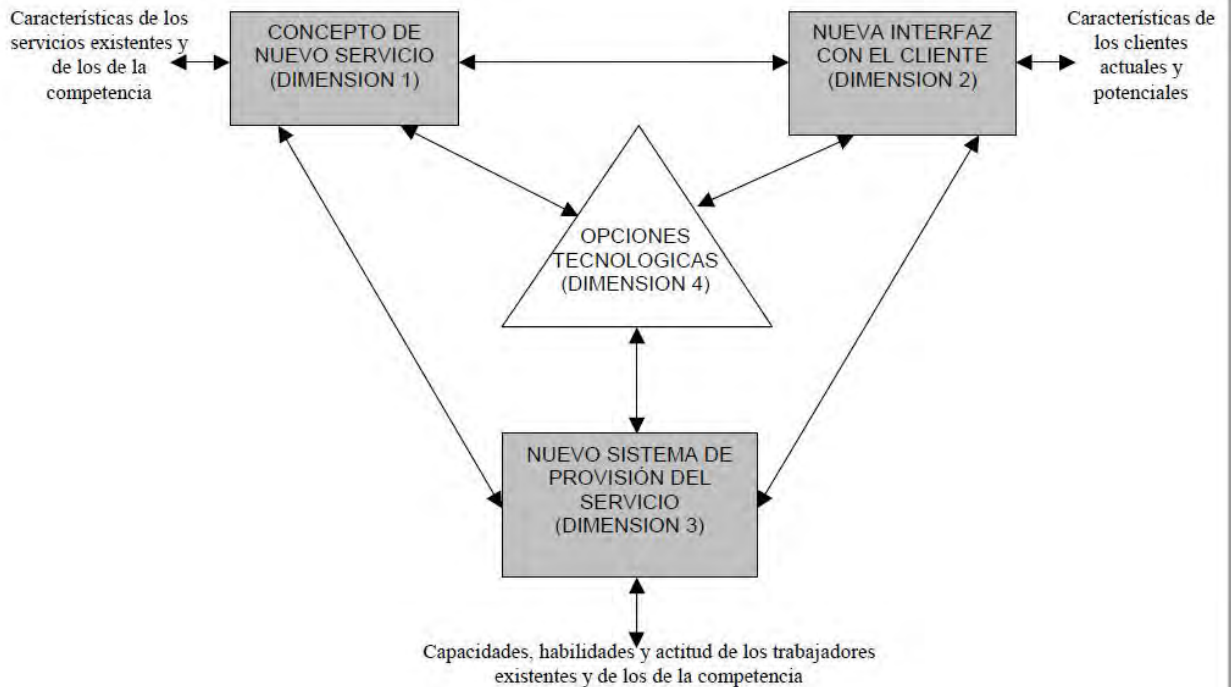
Características de los servicios existentes y de los de la competencia

CONCEPTO DE NUEVO SERVICIO (DIMENSION 1)

NUEVA INTERFAZ CON EL CLIENTE (DIMENSION 2)

Características de los clientes actuales y potenciales

OPCIONES TECNOLOGICAS (DIMENSION 4)

NUEVO SISTEMA DE PROVISIÓN DEL SERVICIO (DIMENSION 3)

Capacidades, habilidades y actitud de los trabajadores existentes y de los de la competencia